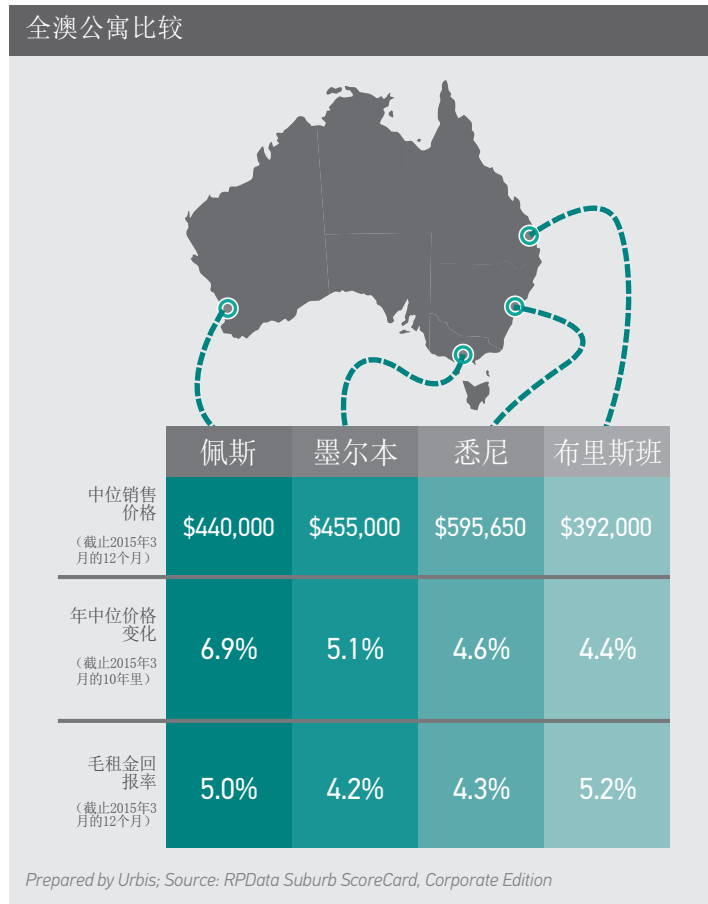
全澳公寓比较

| | 佩斯 | 墨尔本 | 悉尼 | 布里斯班 |
|---|---|---|---|---|
| 中位销售价格（截止2015年3月的12个月） | \$440,000 | \$455,000 | \$595,650 | \$392,000 |
| 年中位价格变化（截止2015年3月的10年里） | 6.9% | 5.1% | 4.6% | 4.4% |
| 毛租金回报率（截止2015年3月的12个月） | 5.0% | 4.2% | 4.3% | 5.2% |

Prepared by Urbis; Source: RPData Suburb ScoreCard, Corporate Edition